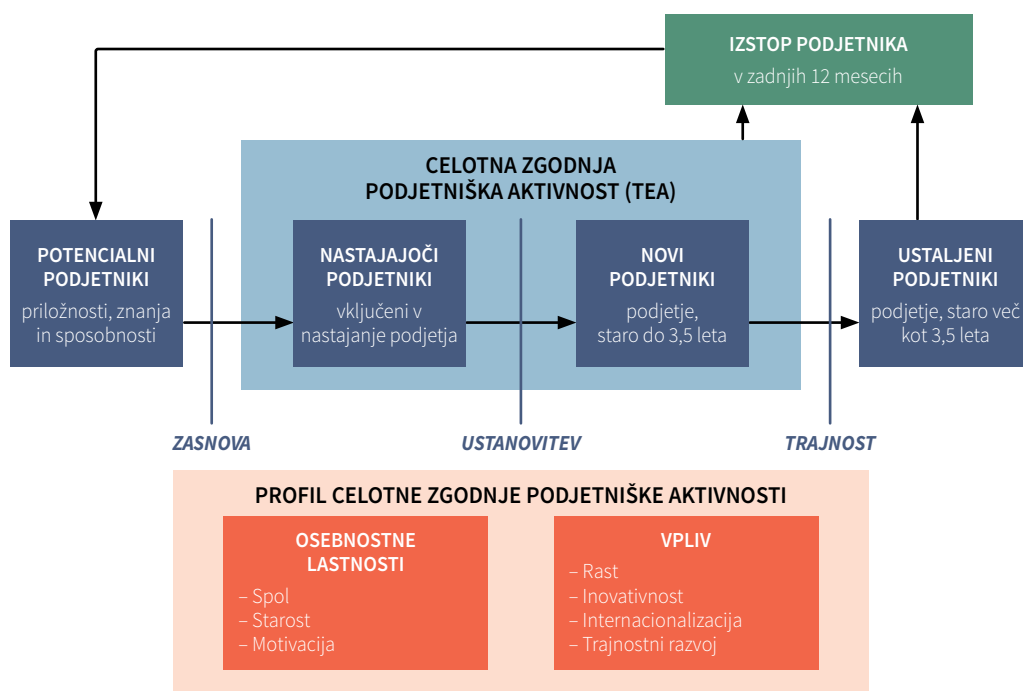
IZSTOP PODJETNIKA
v zadnjih 12 mesecih

CELOTNA ZGODNJA
PODJETNIŠKA AKTIVNOST (TEA)

POTENCIALNI PODJETNIKI
priložnosti, znanja in sposobnosti

NASTAJAJOČI PODJETNIKI
vključeni v nastajanje podjetja

NOVI PODJETNIKI
podjetje, staro do 3,5 leta

USTALJENI PODJETNIKI
podjetje, staro več kot 3,5 leta

ZASNOVA

USTANOVITEV

TRAJNOST

PROFIL CELOTNE ZGODNJE PODJETNIŠKE AKTIVNOSTI

OSEBNOSTNE LASTNOSTI
– Spol
– Starost
– Motivacija

VPLIV
– Rast
– Inovativnost
– Internacionalizacija
– Trajnostni razvoj